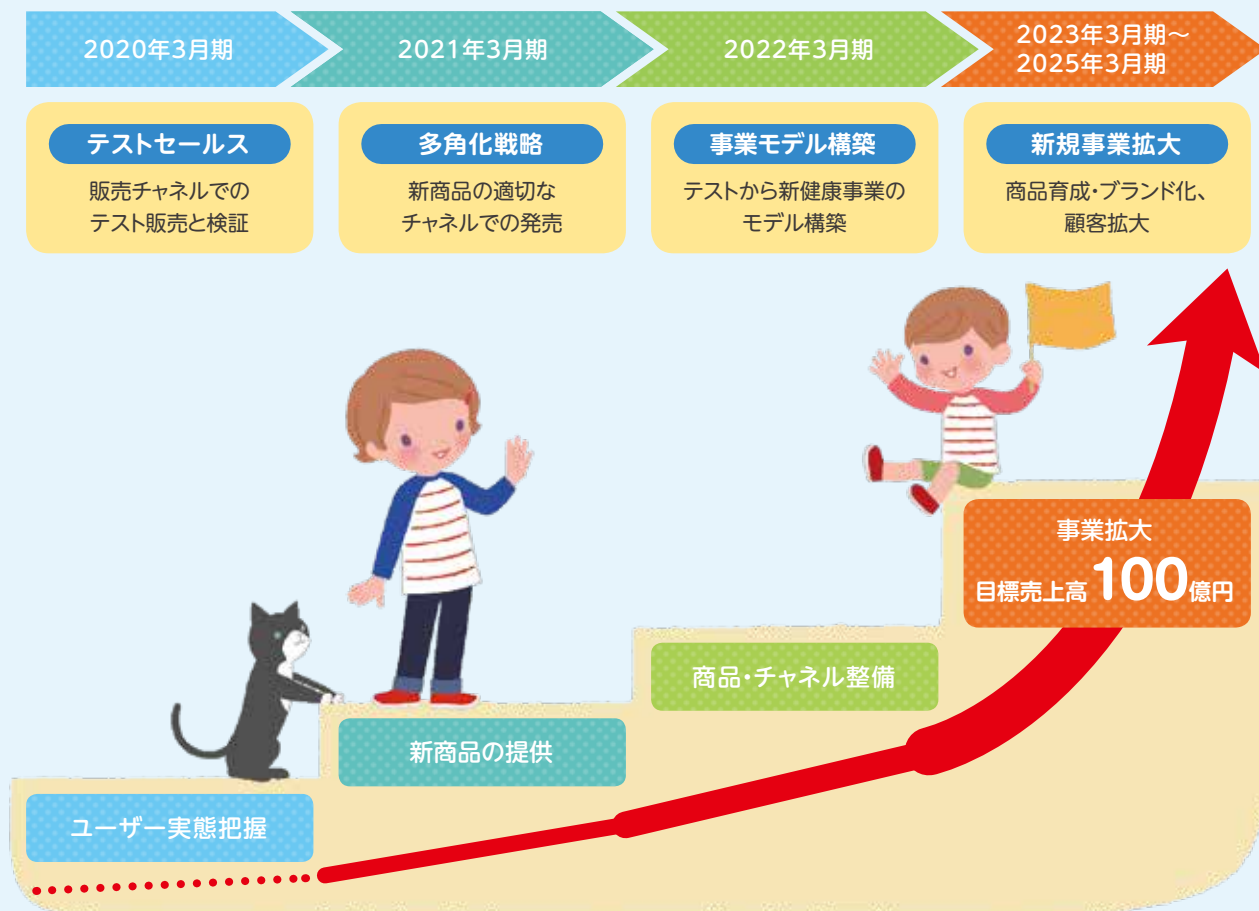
2020年3月期

2021年3月期

2022年3月期

2023年3月期〜
2025年3月期

テストセールス
販売チャネルでのテスト販売と検証

多角化戦略
新商品の適切なチャネルでの発売

事業モデル構築
テストから新健康事業のモデル構築

新規事業拡大
商品育成・ブランド化、顧客拡大

事業拡大
目標売上高100億円

商品・チャネル整備

新商品の提供

ユーザー実態把握